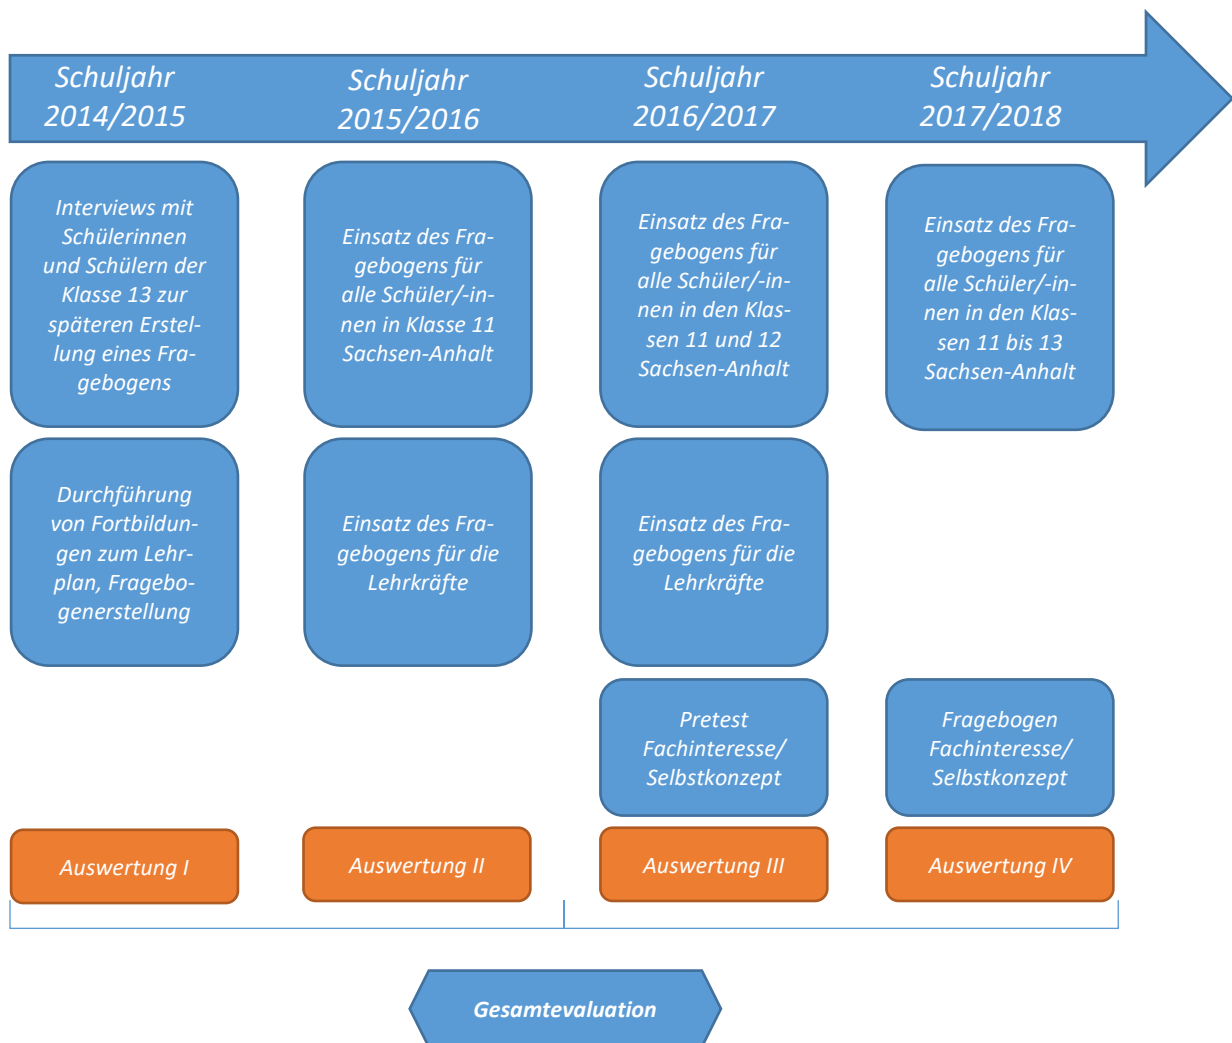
Schuljahr 2014/2015

Schuljahr 2015/2016

Schuljahr 2016/2017

Schuljahr 2017/2018

Interviews mit Schülerinnen und Schülern der Klasse 13 zur späteren Erstellung eines Fragebogens

Einsatz des Fragebogens für alle Schüler/-innen in Klasse 11 Sachsen-Anhalt

Einsatz des Fragebogens für alle Schüler/-innen in den Klassen 11 und 12 Sachsen-Anhalt

Einsatz des Fragebogens für alle Schüler/-innen in den Klassen 11 bis 13 Sachsen-Anhalt

Durchführung von Fortbildungen zum Lehrplan, Fragebogenerstellung

Einsatz des Fragebogens für die Lehrkräfte

Einsatz des Fragebogens für die Lehrkräfte

Pretest Fachinteresse/ Selbstkonzept

Fragebogen Fachinteresse/ Selbstkonzept

Auswertung I

Auswertung II

Auswertung III

Auswertung IV

Gesamtevaluation